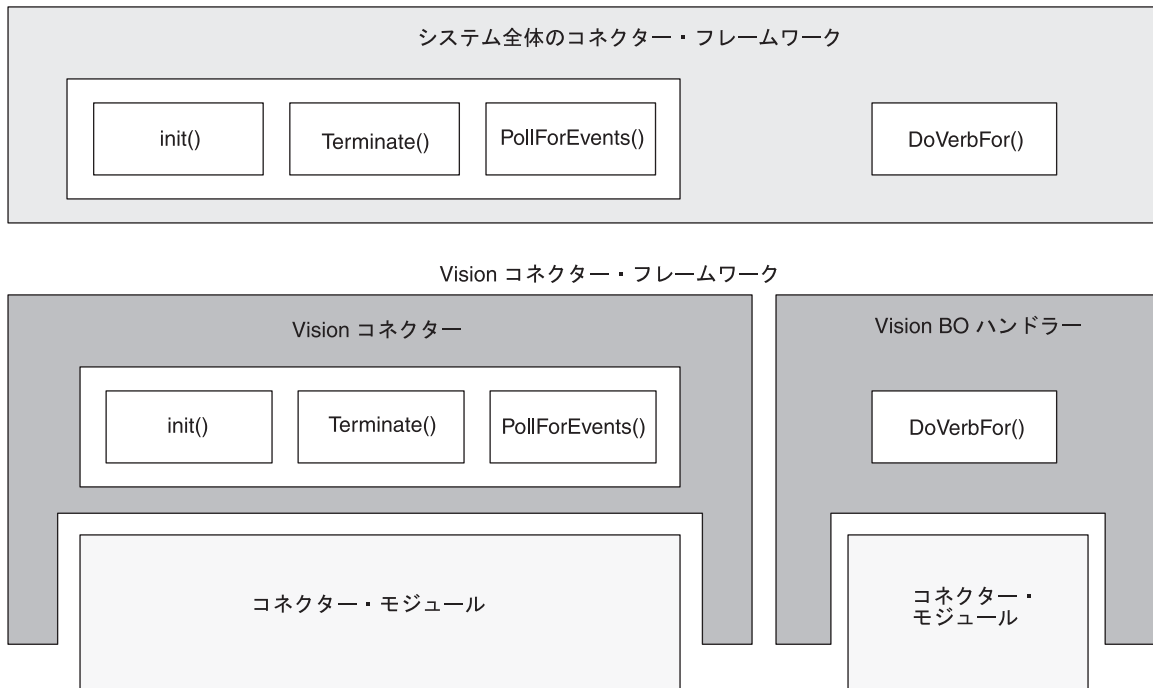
システム全体のコネクター・フレームワーク

init()

Terminate()

PollForEvents()

DoVerbFor()

Vision コネクター・フレームワーク

Vision コネクター

init()

Terminate()

PollForEvents()

コネクター・モジュール

Vision BO ハンドラー

DoVerbFor()

コネクター・モジュール